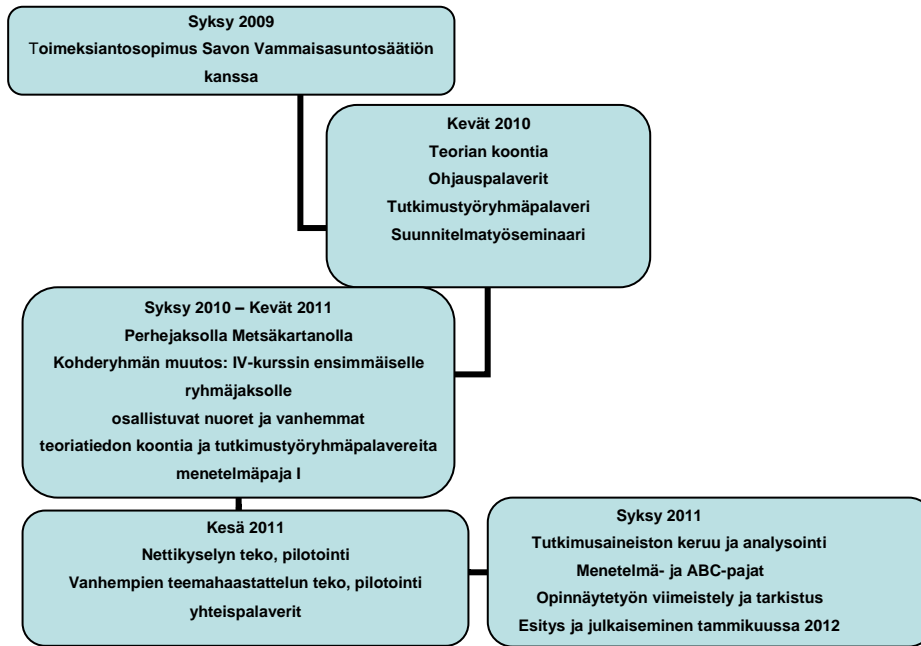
Syksy 2009
Toimeksiantosopimus Savon Vammaisasuntosäätiön kanssa

Kevät 2010
Teorian koontia
Ohjauspalaverit
Tutkimustyöryhmäpalaveri
Suunnitelmatyöseminaari

Syksy 2010 – Kevät 2011
Perhejaksolla Metsäkartanolla
Kohderyhmän muutos: IV-kurssin ensimmäiselle ryhmäjaksolle
osallistuvat nuoret ja vanhemmat
teoriatiedon koontia ja tutkimustyöryhmäpalavereita
menetelmäpaja I

Kesä 2011
Nettikyselyn teko, pilotointi
Vanhempien teemahaastattelun teko, pilotointi
yhteispalaverit

Syksy 2011
Tutkimusaineiston keruu ja analysointi
Menetelmä- ja ABC-pajat
Opinnäytetyön viimeistely ja tarkistus
Esitys ja julkaiseminen tammikuussa 2012